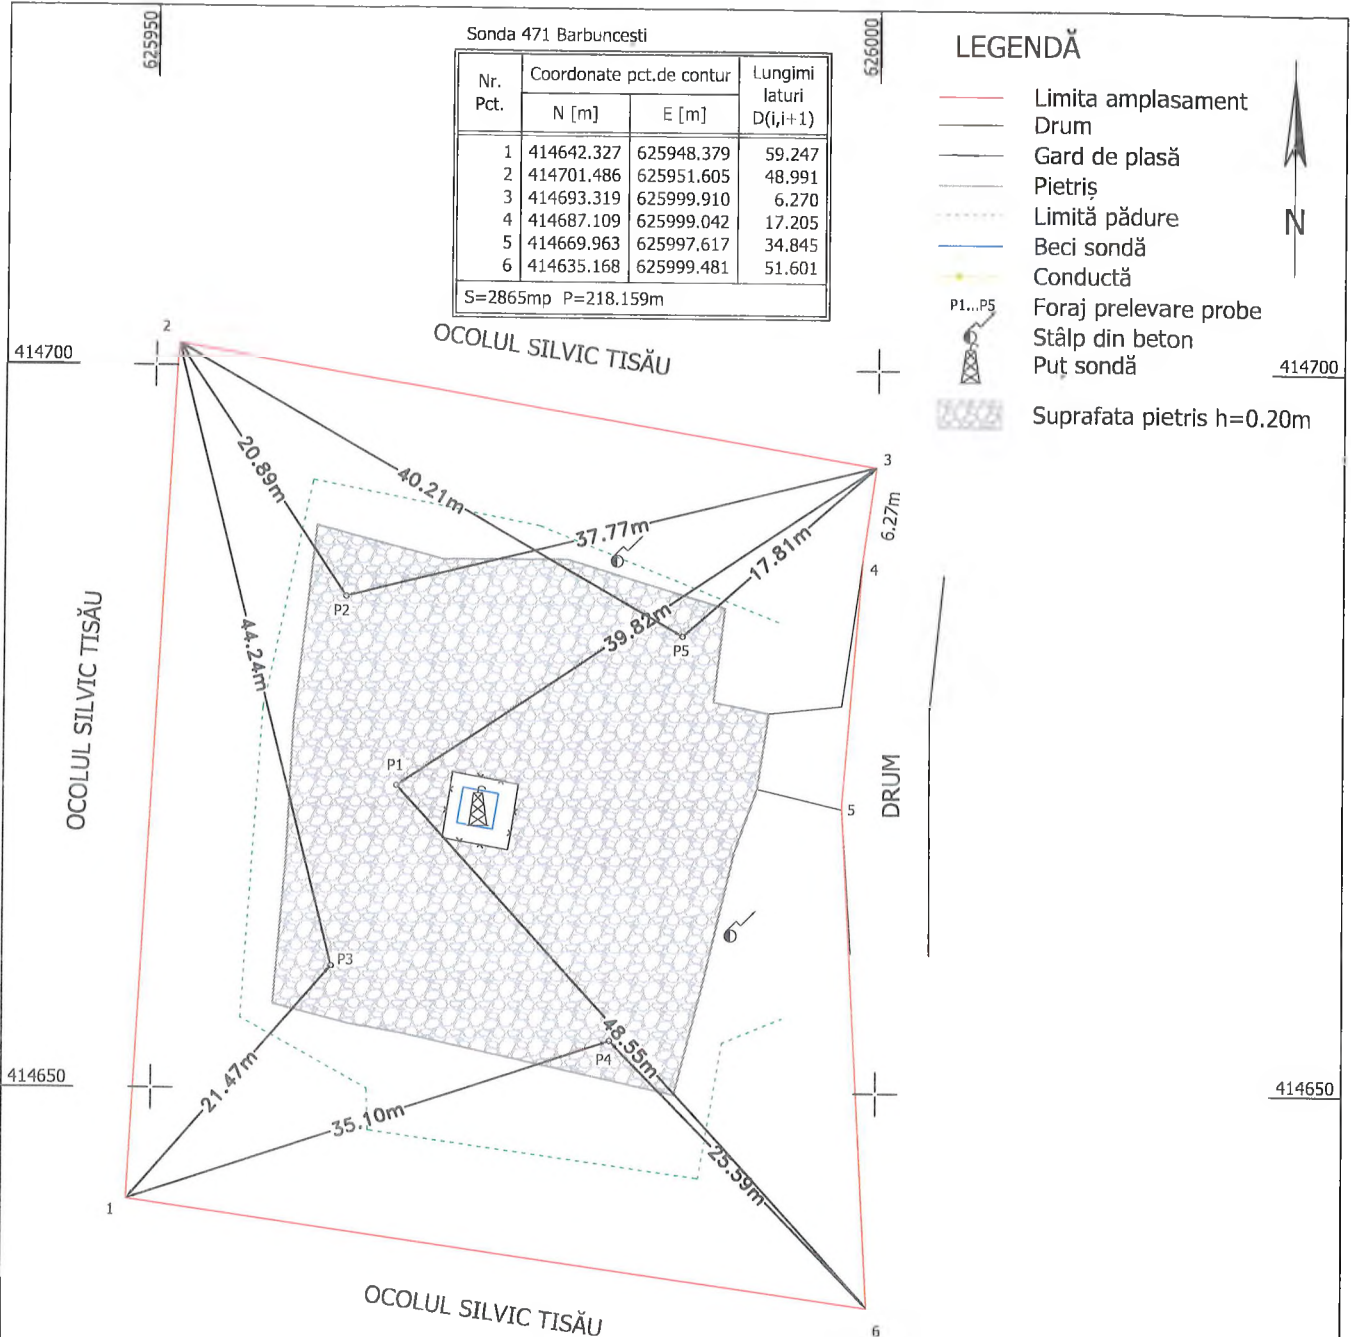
625950

Sonda 471 Barbuncești

| Nr. Pct. | Coordonate pct.de contur N [m] | E [m] | Lungimi laturi D(i,i+1) |
|---|---|---|---|
| 1 | 414642.327 | 625948.379 | 59.247 |
| 2 | 414701.486 | 625951.605 | 48.991 |
| 3 | 414693.319 | 625999.910 | 6.270 |
| 4 | 414687.109 | 625999.042 | 17.205 |
| 5 | 414669.963 | 625997.617 | 34.845 |
| 6 | 414635.168 | 625999.481 | 51.601 |

S=2865mp P=218.159m

626000

LEGENDĂ
Limita amplasament
Drum
Gard de plasă
Pietriș
Limită pădure
Beci sondă
Conductă
P1...P5 Foraj prelevare probe
Stâlp din beton
Puț sondă
Suprafata pietris h=0.20m

N

414700
414700
OCOLUL SILVIC TISĂU
2
3
20.89m
40.21m
37.77m
17.81m
6.27m
4
P2
P5
39.82m
44.24m
OCOLUL SILVIC TISĂU
P1
5
DRUM
P3
48.55m
P4
21.47m
414650
414650
35.10m
25.59m
1
6
OCOLUL SILVIC TISĂU